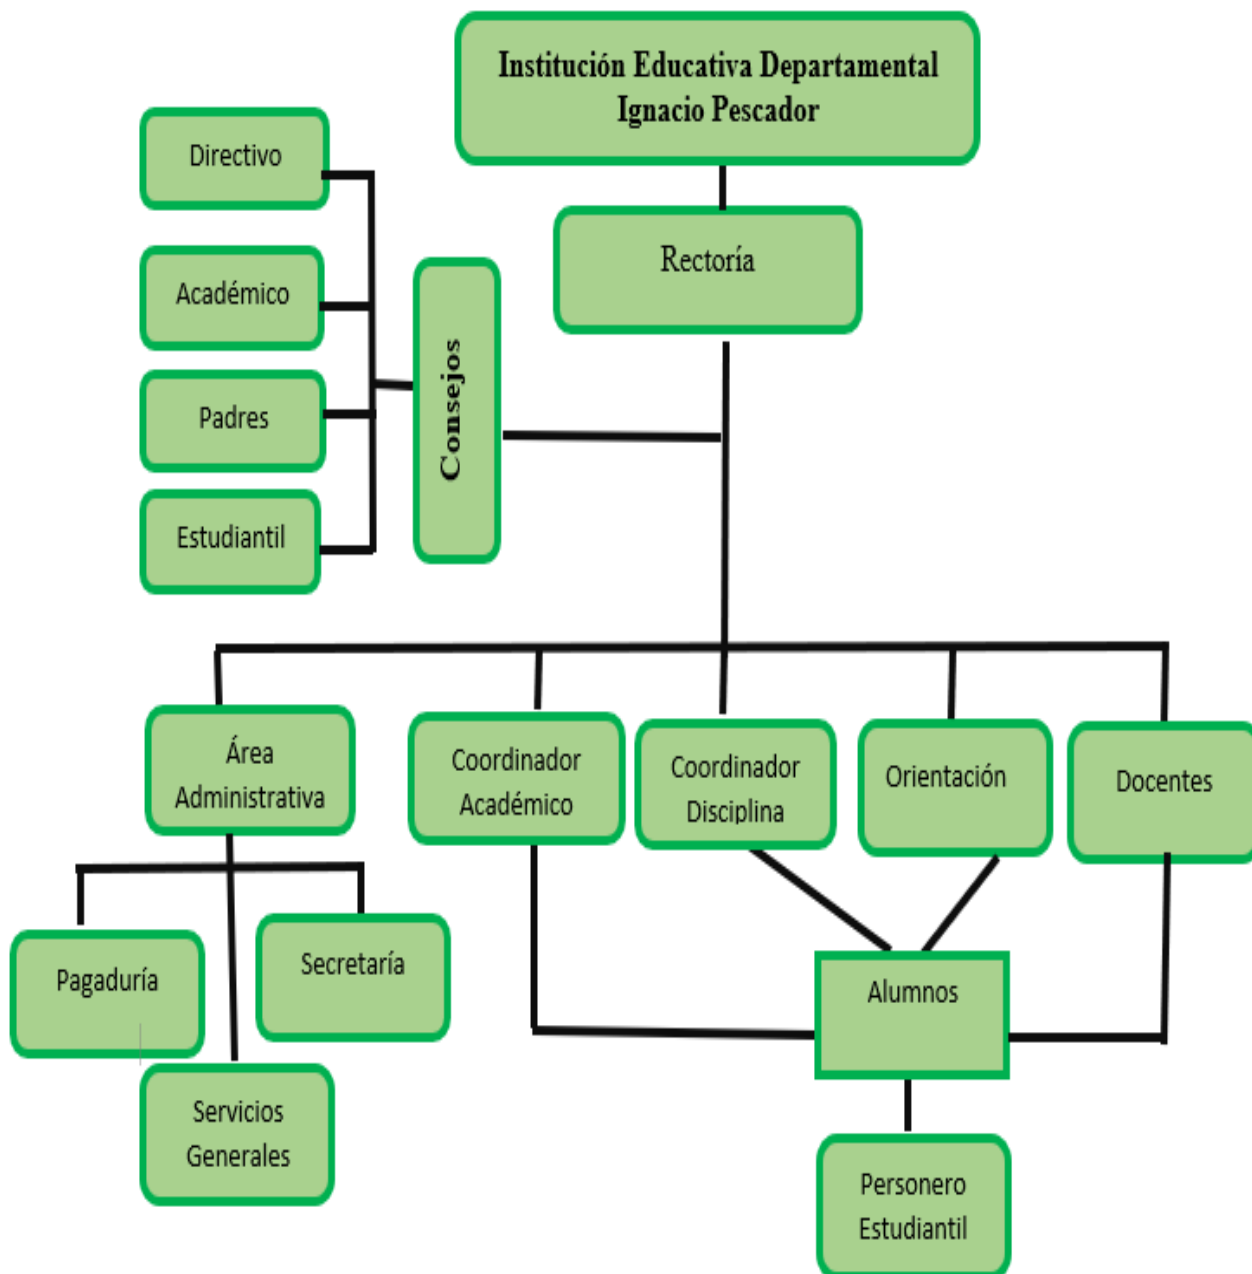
Institución Educativa Departamental Ignacio Pescador

Rectoría

Directivo

Académico

Padres

Estudiantil

Consejos

Área Administrativa

Coordinador Académico

Coordinador Disciplina

Orientación

Docentes

Pagaduría

Secretaría

Servicios Generales

Alumnos

Personero Estudiantil